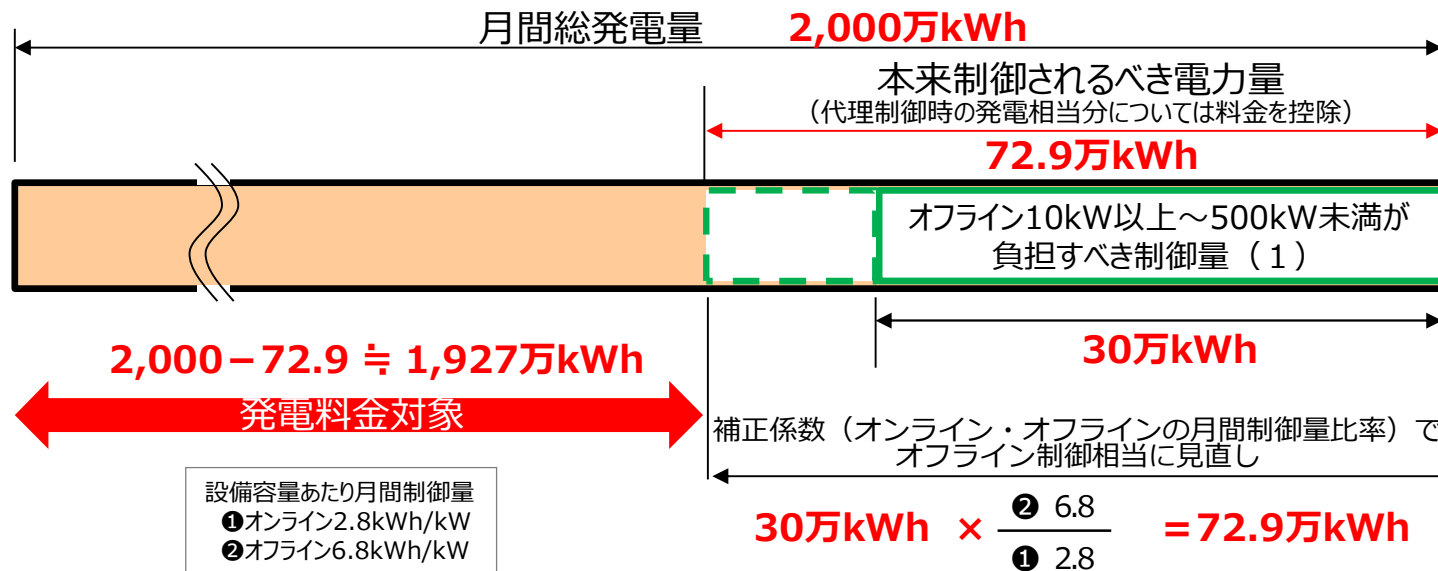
月間総発電量 2,000万kWh

本来制御されるべき電力量
（代理制御時の発電相当分については料金を控除）
72.9万kWh

オフライン10kW以上～500kW未満が負担すべき制御量（１）

30万kWh

2,000－72.9 ≒ 1,927万kWh

発電料金対象

補正係数（オンライン・オフラインの月間制御量比率）でオフライン制御相当に見直し

設備容量あたり月間制御量
❶オンライン2.8kWh/kW
❷オフライン6.8kWh/kW

30万kWh × $\frac{❷\ 6.8}{❶\ 2.8}$ ＝72.9万kWh